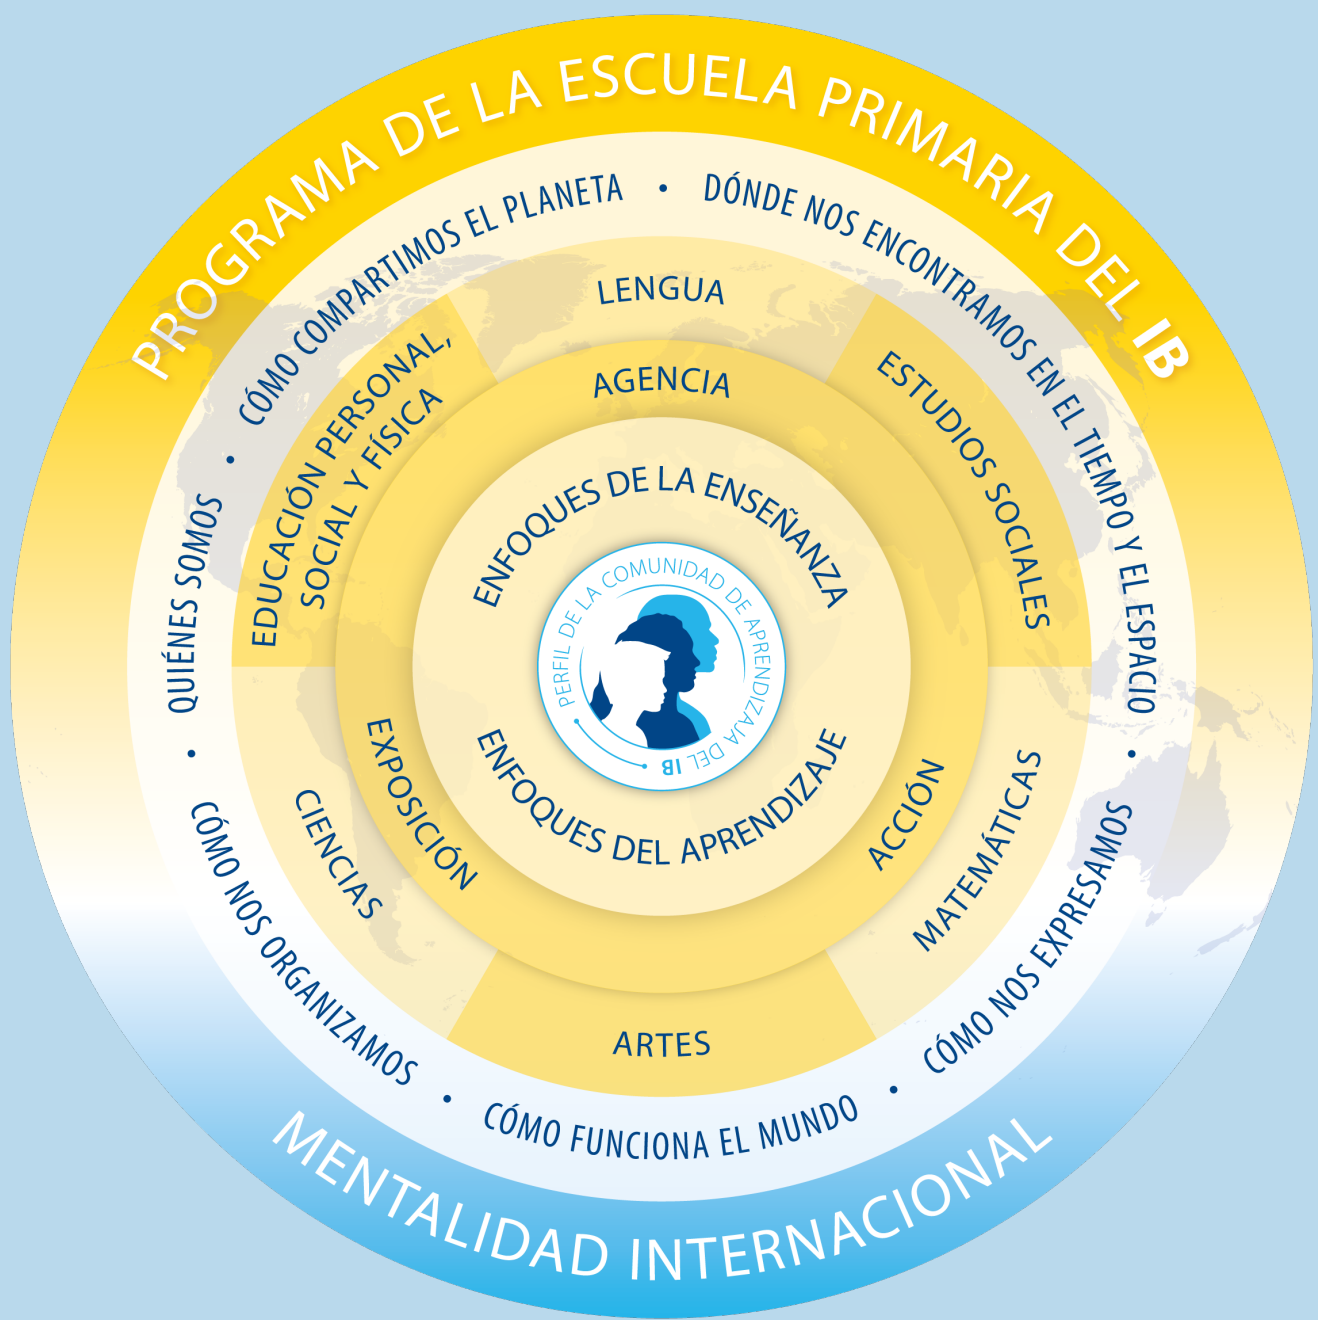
PROGRAMA DE LA ESCUELA PRIMARIA DEL IB

CÓMO COMPARTIMOS EL PLANETA • DÓNDE NOS ENCONTRAMOS EN EL TIEMPO Y EL ESPACIO • CÓMO NOS EXPRESAMOS • CÓMO FUNCIONA EL MUNDO • CÓMO NOS ORGANIZAMOS • QUIÉNES SOMOS •

LENGUA

ESTUDIOS SOCIALES

MATEMÁTICAS

ARTES

CIENCIAS

EDUCACIÓN PERSONAL, SOCIAL Y FÍSICA

AGENCIA

ACCIÓN

EXPOSICIÓN

ENFOQUES DE LA ENSEÑANZA

ENFOQUES DEL APRENDIZAJE

PERFIL DE LA COMUNIDAD DE APRENDIZAJE DEL IB

MENTALIDAD INTERNACIONAL